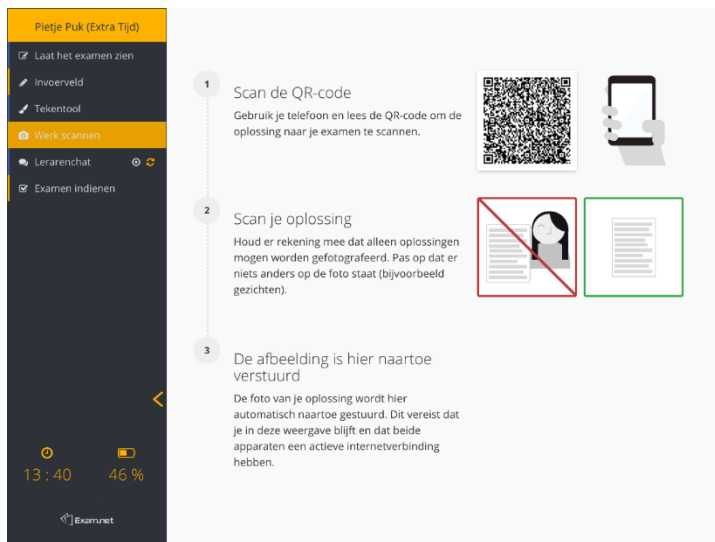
Pietje Puk (Extra Tijd)

Laat het examen zien

Invoerveld

Tekentool

Werk scannen

Lerarenchat

Examen indienen

13 : 40

46 %

Exam.net

1

Scan de QR-code

Gebruik je telefoon en lees de QR-code om de oplossing naar je examen te scannen.

2

Scan je oplossing

Houd er rekening mee dat alleen oplossingen mogen worden gefotografeerd. Pas op dat er niets anders op de foto staat (bijvoorbeeld gezichten).

3

De afbeelding is hier naartoe verstuurd

De foto van je oplossing wordt hier automatisch naartoe gestuurd. Dit vereist dat je in deze weergave blijft en dat beide apparaten een actieve internetverbinding hebben.